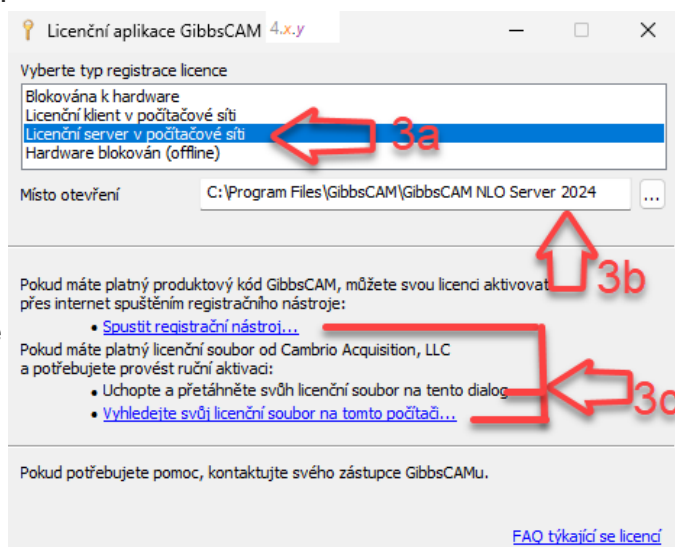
Licenční aplikace GibbsCAM 4.x.y

Vyberte typ registrace licence

Blokována k hardware
Licenční klient v počítačové síti
Licenční server v počítačové síti
Hardware blokován (offline)

3a

Místo otevření C:\Program Files\GibbsCAM\GibbsCAM NLO Server 2024 ...

3b

Pokud máte platný produktový kód GibbsCAM, můžete svou licenci aktivovat přes internet spuštěním registračního nástroje:

• Spustit registrační nástroj...

Pokud máte platný licenční soubor od Cambrio Acquisition, LLC a potřebujete provést ruční aktivaci:

• Uchopte a přetáhněte svůj licenční soubor na tento dialog
• Vyhledejte svůj licenční soubor na tomto počítači...

3c

Pokud potřebujete pomoc, kontaktujte svého zástupce GibbsCAMu.

FAQ týkající se licencí